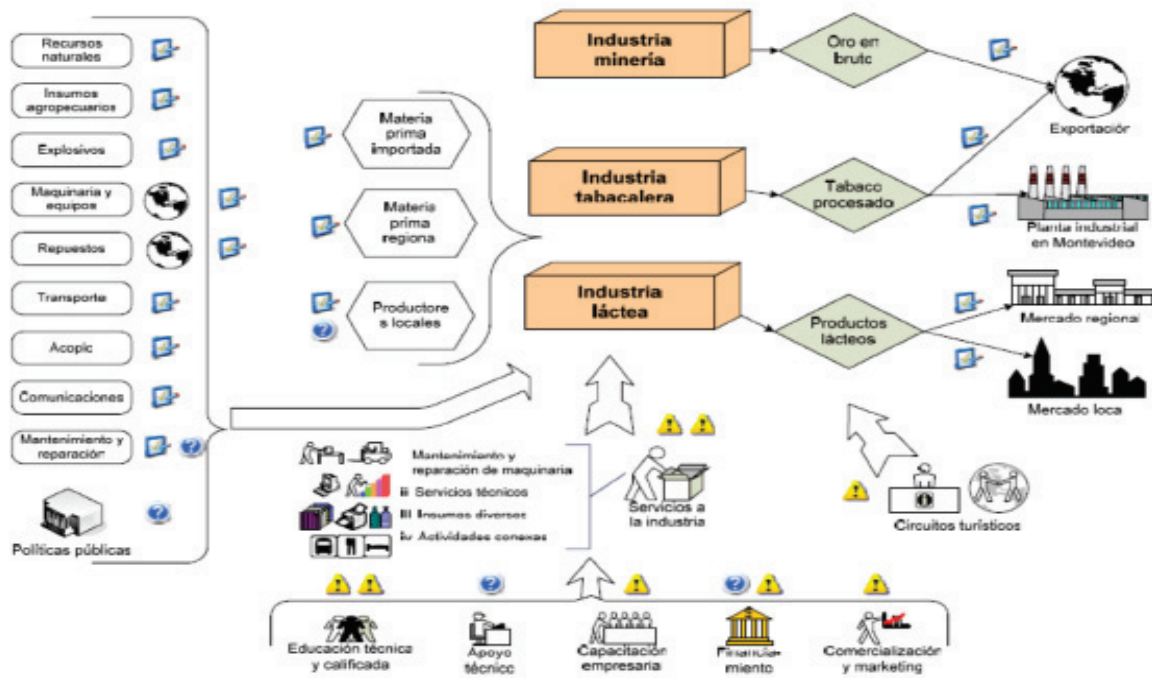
Recursos naturales

Insumos agropecuarios

Explosivos

Maquinaria y equipos

Repuestos

Transporte

Acopio

Comunicaciones

Mantenimiento y reparación

Políticas públicas

Materia prima importada

Materia prima regiona

Productore s locales

Industria minería

Oro en bruto

Industria tabacalera

Tabaco procesado

Industria láctea

Productos lácteos

Exportación

Planta industrial en Montevideo

Mercado regional

Mercado loca

Mantenimiento y reparación de maquinaria

ii Servicios técnicos

iii Insumos diversos

iv Actividades conexas

Servicios a la industria

Circuitos turísticos

Educación técnica y calificada

Apoyo técnico

Capacitación empresaria

Financia-miento

Comercialización y marketing